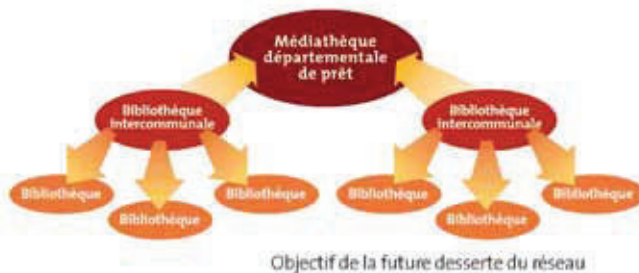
Médiathèque départementale de prêt

Bibliothèque intercommunale

Bibliothèque intercommunale

Bibliothèque

Bibliothèque

Bibliothèque

Bibliothèque

Bibliothèque

Bibliothèque

Objectif de la future desserte du réseau